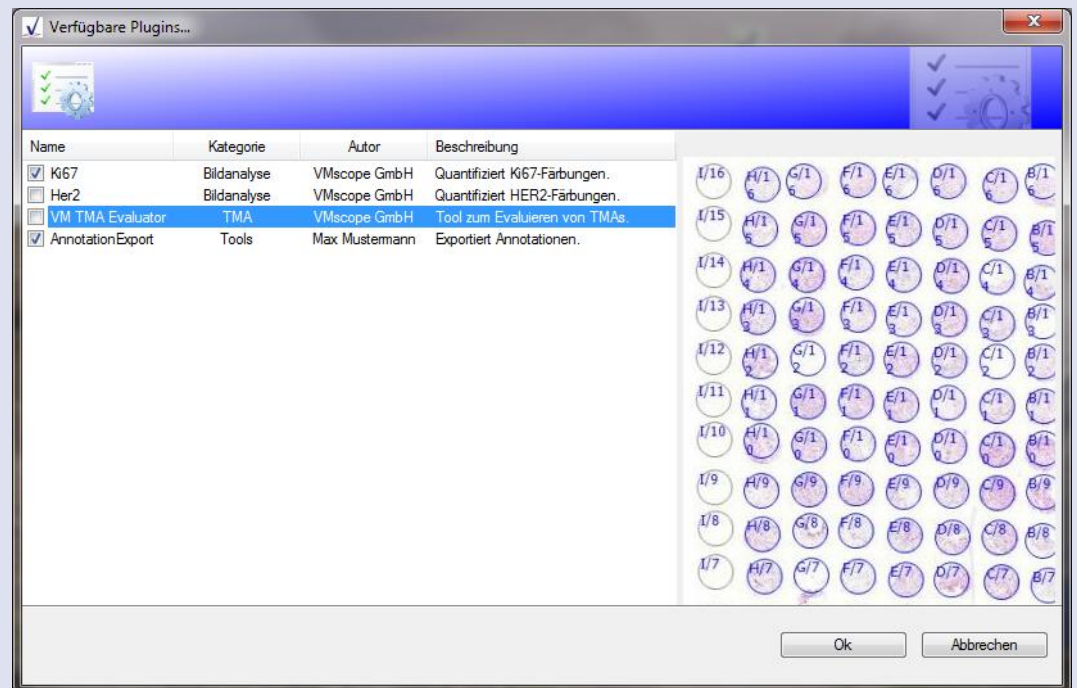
Verfügbare Plugins...

| Name | Kategorie | Autor | Beschreibung |
|---|---|---|---|
| ☑ Ki67 | Bildanalyse | VMscope GmbH | Quantifiziert Ki67-Färbungen. |
| ☐ Her2 | Bildanalyse | VMscope GmbH | Quantifiziert HER2-Färbungen. |
| ☐ VM TMA Evaluator | TMA | VMscope GmbH | Tool zum Evaluieren von TMAs. |
| ☑ AnnotationExport | Tools | Max Mustermann | Exportiert Annotationen. |

I/16 H/16 G/16 F/16 E/16 D/16 C/16 B/16
I/15 H/15 G/15 F/15 E/15 D/15 C/15 B/15
I/14 H/14 G/14 F/14 E/14 D/14 C/14 B/14
I/13 H/13 G/13 F/13 E/13 D/13 C/13 B/13
I/12 H/12 G/12 F/12 E/12 D/12 C/12 B/12
I/11 H/11 G/11 F/11 E/11 D/11 C/11 B/11
I/10 H/10 G/10 F/10 E/10 D/10 C/10 B/10
I/9 H/9 G/9 F/9 E/9 D/9 C/9 B/9
I/8 H/8 G/8 F/8 E/8 D/8 C/8 B/8
I/7 H/7 G/7 F/7 E/7 D/7 C/7 B/7

Ok
Abbrechen